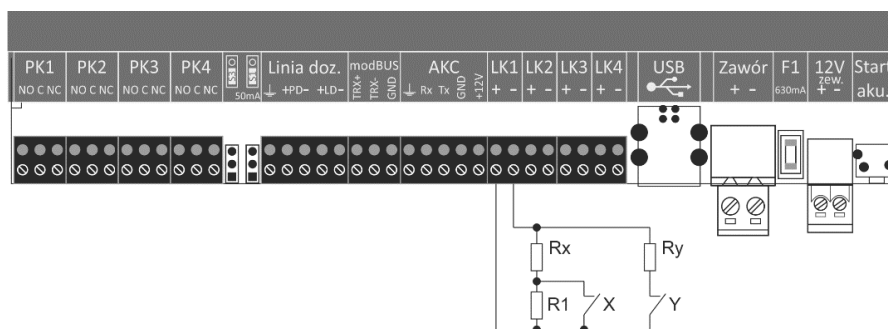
PK1 NO C NC
PK2 NO C NC
PK3 NO C NC
PK4 NO C NC
50mA
Linia doz. ⏚ +PD- +LD-
modBUS TRX+ TRX- GND
AKC ⏚ Rx Tx GND +12V
LK1 + -
LK2 + -
LK3 + -
LK4 + -
USB
Zawór + -
F1 630mA
12V zew. + -
Start aku.
Rx
Ry
R1
X
Y